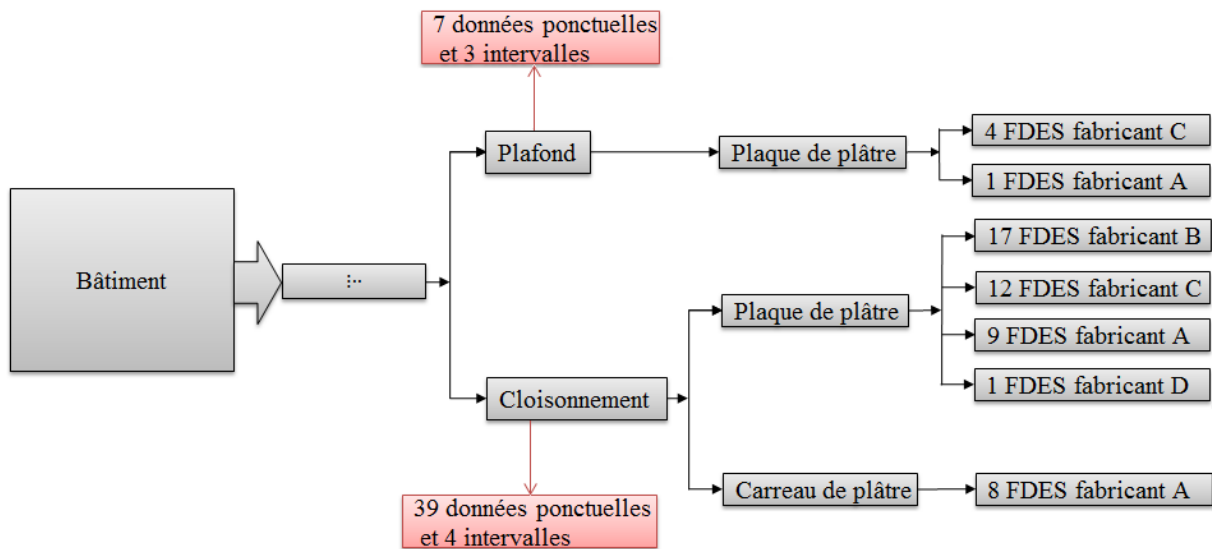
7 données ponctuelles et 3 intervalles

Bâtiment

⁝··

Plafond

Plaque de plâtre

4 FDES fabricant C

1 FDES fabricant A

Cloisonnement

Plaque de plâtre

17 FDES fabricant B

12 FDES fabricant C

9 FDES fabricant A

1 FDES fabricant D

Carreau de plâtre

8 FDES fabricant A

39 données ponctuelles et 4 intervalles